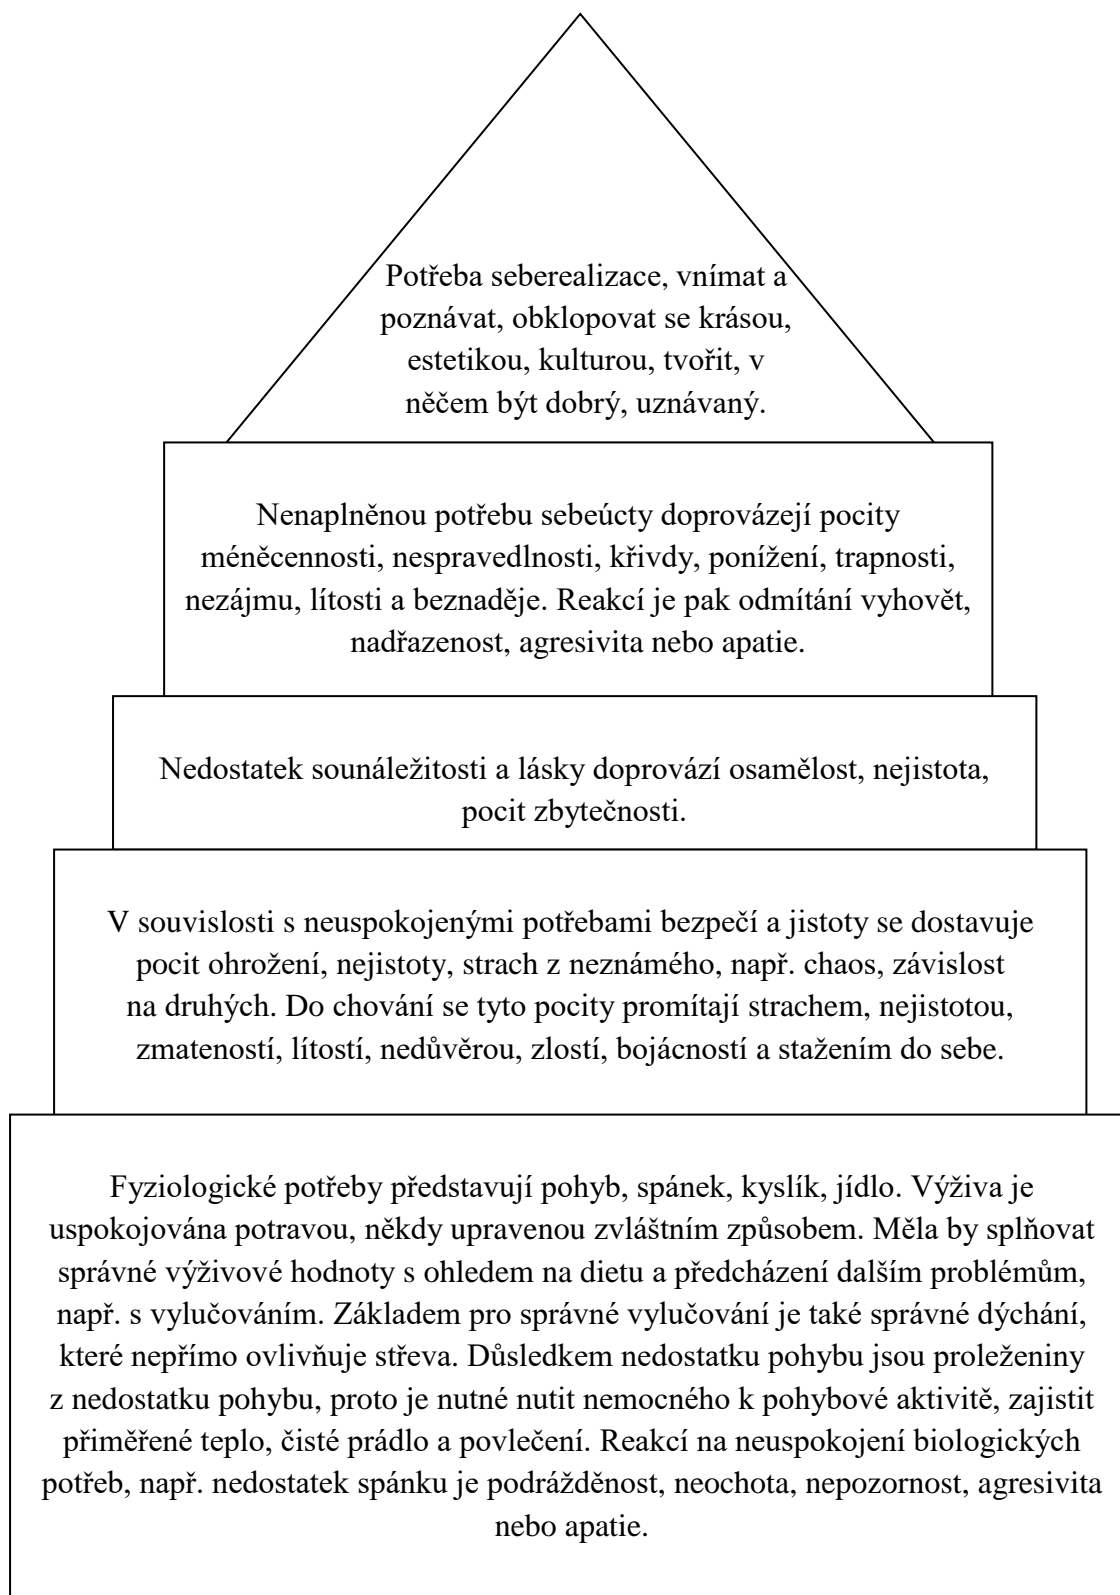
Potřeba seberealizace, vnímat a poznávat, obklopovat se krásou, estetikou, kulturou, tvořit, v něčem být dobrý, uznávaný.

Nenaplněnou potřebu sebeúcty doprovázejí pocity méněcennosti, nespravedlnosti, křivdy, ponížení, trapnosti, nezájmu, lítosti a beznaděje. Reakcí je pak odmítání vyhovět, nadřazenost, agresivita nebo apatie.

Nedostatek sounáležitosti a lásky doprovází osamělost, nejistota, pocit zbytečnosti.

V souvislosti s neuspokojenými potřebami bezpečí a jistoty se dostavuje pocit ohrožení, nejistoty, strach z neznámého, např. chaos, závislost na druhých. Do chování se tyto pocity promítají strachem, nejistotou, zmateností, lítostí, nedůvěrou, zlostí, bojácností a stažením do sebe.

Fyziologické potřeby představují pohyb, spánek, kyslík, jídlo. Výživa je uspokojována potravou, někdy upravenou zvláštním způsobem. Měla by splňovat správné výživové hodnoty s ohledem na dietu a předcházení dalším problémům, např. s vylučováním. Základem pro správné vylučování je také správné dýchání, které nepřímo ovlivňuje střeva. Důsledkem nedostatku pohybu jsou proleženiny z nedostatku pohybu, proto je nutné nutit nemocného k pohybové aktivitě, zajistit přiměřené teplo, čisté prádlo a povlečení. Reakcí na neuspokojení biologických potřeb, např. nedostatek spánku je podrážděnost, neochota, nepozornost, agresivita nebo apatie.